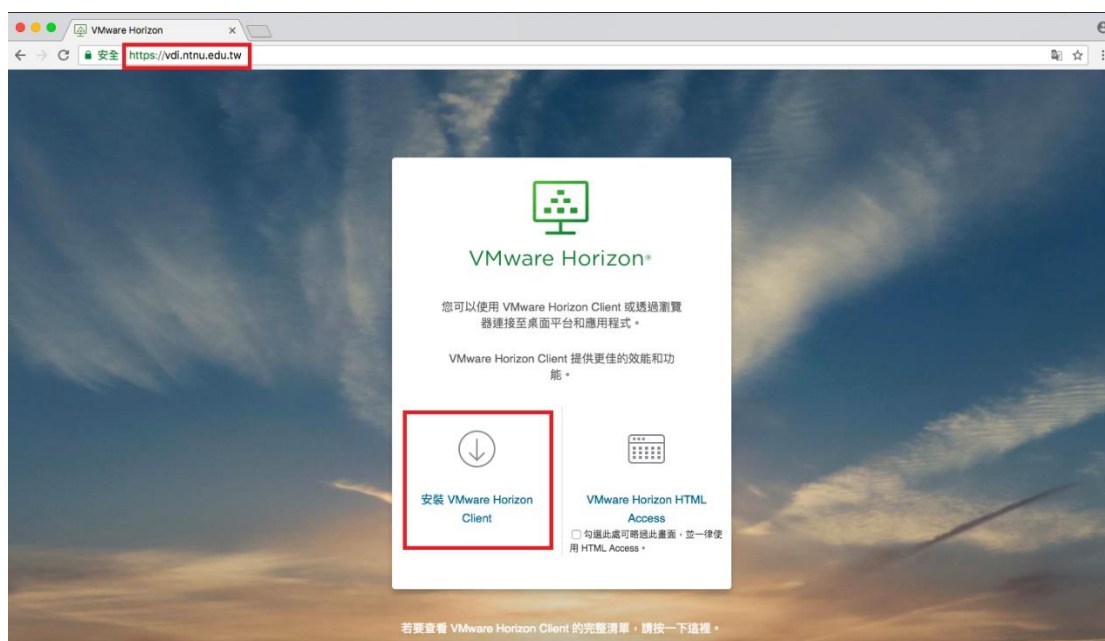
VMware Horizon ×

安全 https://vdi.ntnu.edu.tw

VMware Horizon®

您可以使用 VMware Horizon Client 或透過瀏覽器連接至桌面平台和應用程式。

VMware Horizon Client 提供更佳的效能和功能。

安裝 VMware Horizon Client

VMware Horizon HTML Access

勾選此處可略過此畫面，並一律使用 HTML Access。

若要查看 VMware Horizon Client 的完整清單，請按一下這裡。